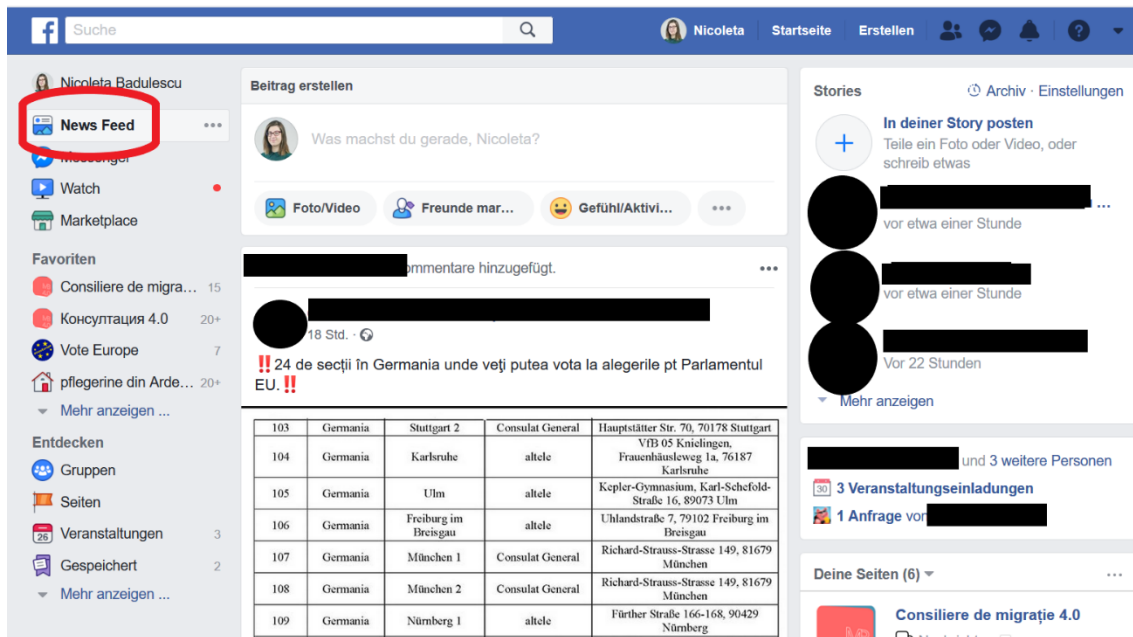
Suche

Nicoleta Startseite Erstellen

Nicoleta Badulescu
News Feed
Messenger
Watch
Marketplace

Favoriten
Consiliere de migra... 15
Консултация 4.0 20+
Vote Europe 7
pflegerine din Arde... 20+
Mehr anzeigen ...

Entdecken
Gruppen
Seiten
Veranstaltungen 3
Gespeichert 2
Mehr anzeigen ...

Beitrag erstellen

Was machst du gerade, Nicoleta?

Foto/Video
Freunde mar...
Gefühl/Aktivi...

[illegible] ommentare hinzugefügt.

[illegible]
18 Std.

‼️24 de secţii în Germania unde veţi putea vota la alegerile pt Parlamentul EU.‼️

| 103 | Germania | Stuttgart 2 | Consulat General | Hauptstätter Str. 70, 70178 Stuttgart |
|---|---|---|---|---|
| 104 | Germania | Karlsruhe | altele | VfB 05 Knielingen, Frauenhäuselweg 1a, 76187 Karlsruhe |
| 105 | Germania | Ulm | altele | Kepler-Gymnasium, Karl-Schefold-Straße 16, 89073 Ulm |
| 106 | Germania | Freiburg im Breisgau | altele | Uhlandstraße 7, 79102 Freiburg im Breisgau |
| 107 | Germania | München 1 | Consulat General | Richard-Strauss-Strasse 149, 81679 München |
| 108 | Germania | München 2 | Consulat General | Richard-Strauss-Strasse 149, 81679 München |
| 109 | Germania | Nürnberg 1 | altele | Fürther Straße 166-168, 90429 Nürnberg |

Stories
Archiv · Einstellungen

In deiner Story posten
Teile ein Foto oder Video, oder schreib etwas

vor etwa einer Stunde
vor etwa einer Stunde
Vor 22 Stunden
Mehr anzeigen

und 3 weitere Personen
30 3 Veranstaltungseinladungen
1 Anfrage von

Deine Seiten (6)

Consiliere de migraţie 4.0